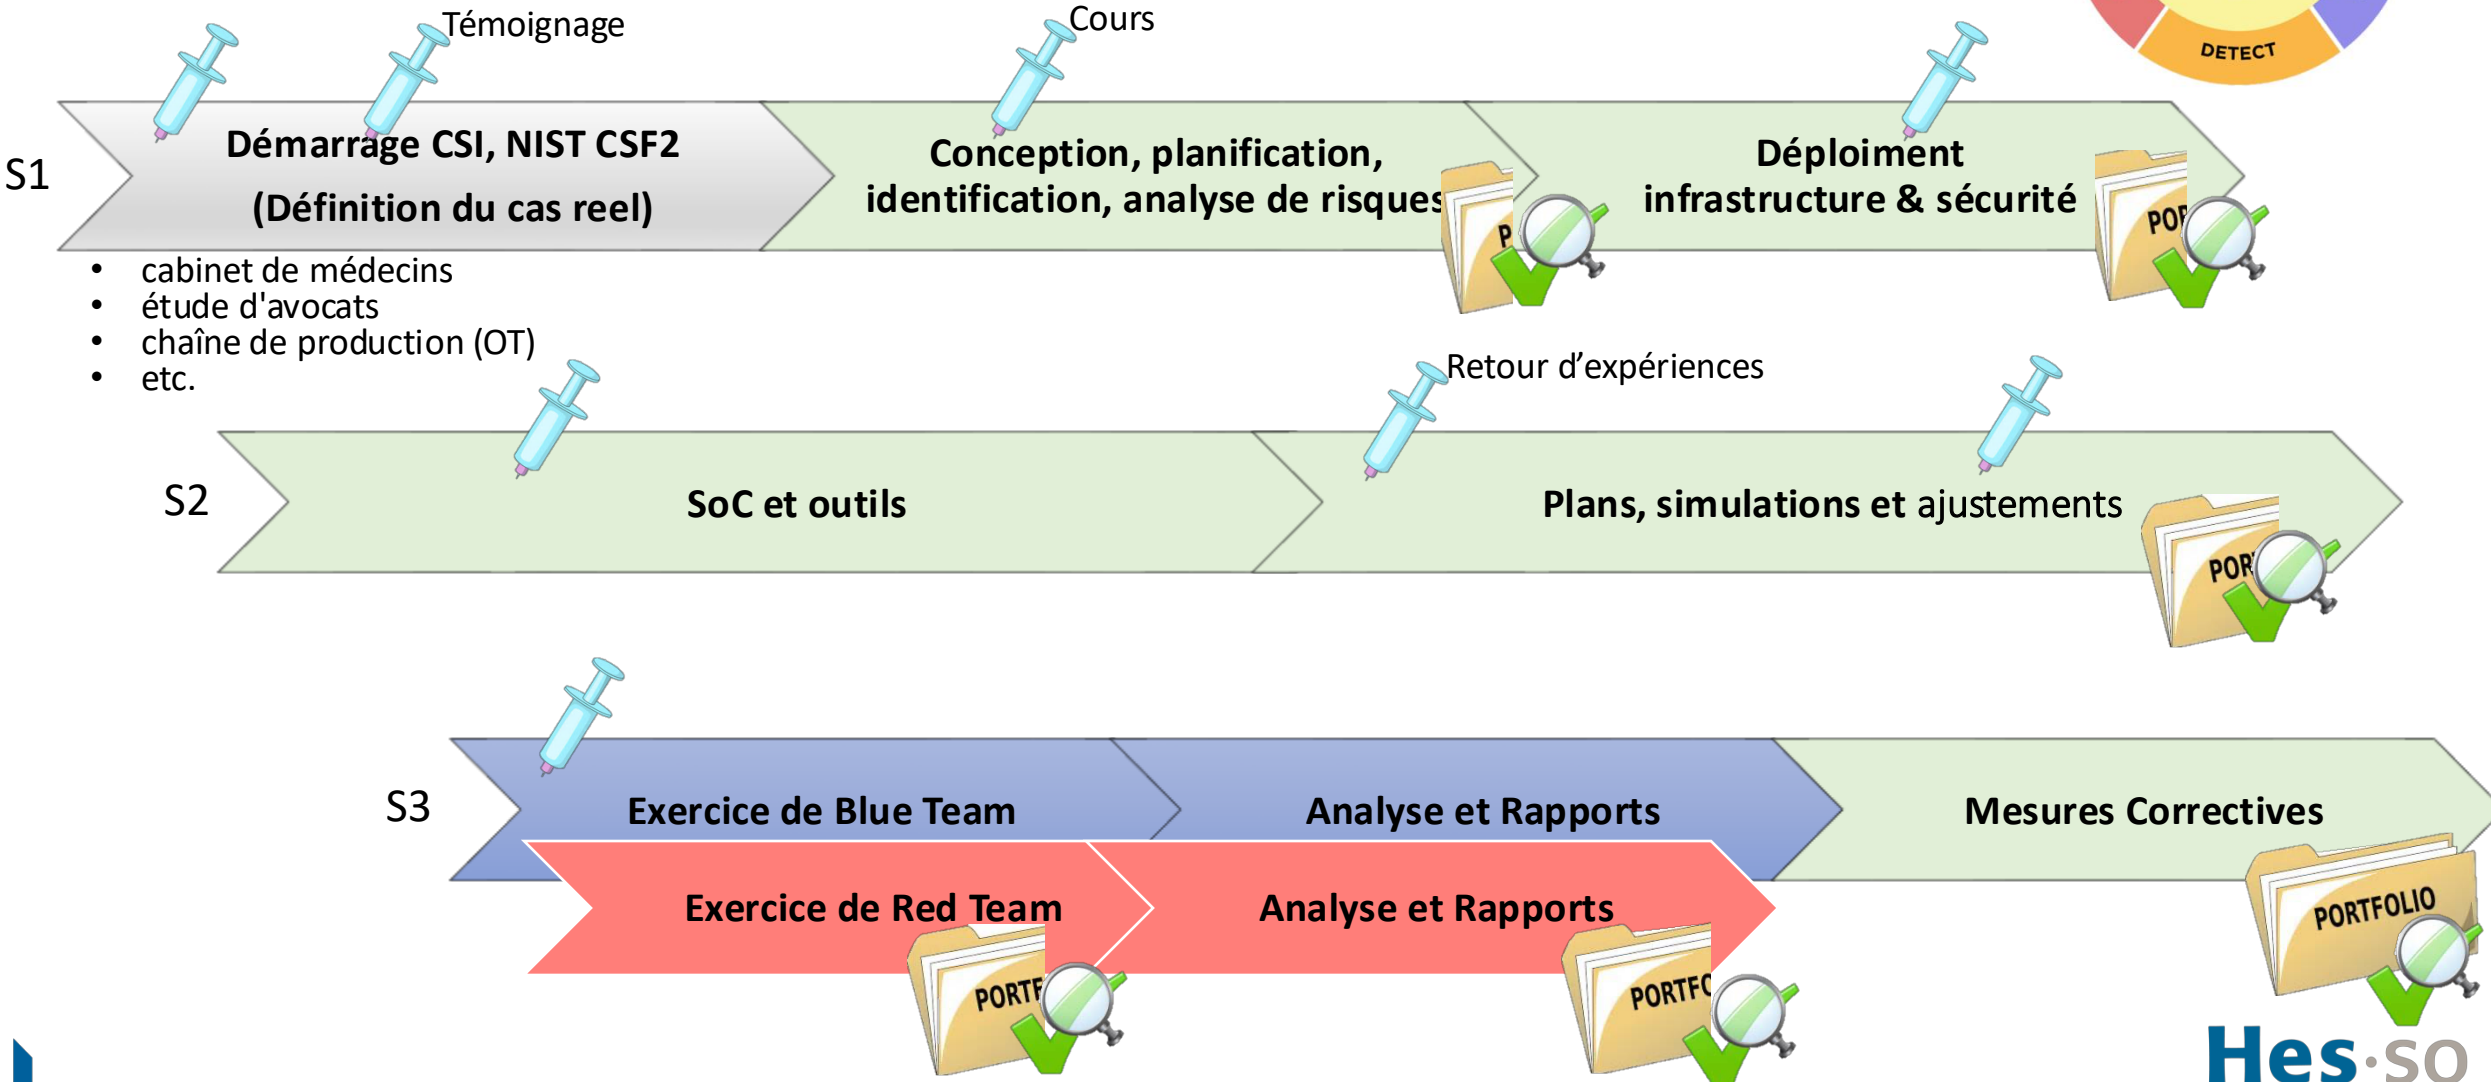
DETECT

Témoignage

Cours

S1

Démarrage CSI, NIST CSF2
(Définition du cas reel)

Conception, planification, identification, analyse de risques

P

Déploiment infrastructure & sécurité

POR

• cabinet de médecins
• étude d'avocats
• chaîne de production (OT)
• etc.

Retour d'expériences

S2

SoC et outils

Plans, simulations et ajustements

POR

S3

Exercice de Blue Team

Analyse et Rapports

Mesures Correctives

Exercice de Red Team

Analyse et Rapports

PORTF

PORTFC

PORTFOLIO

Hes·so